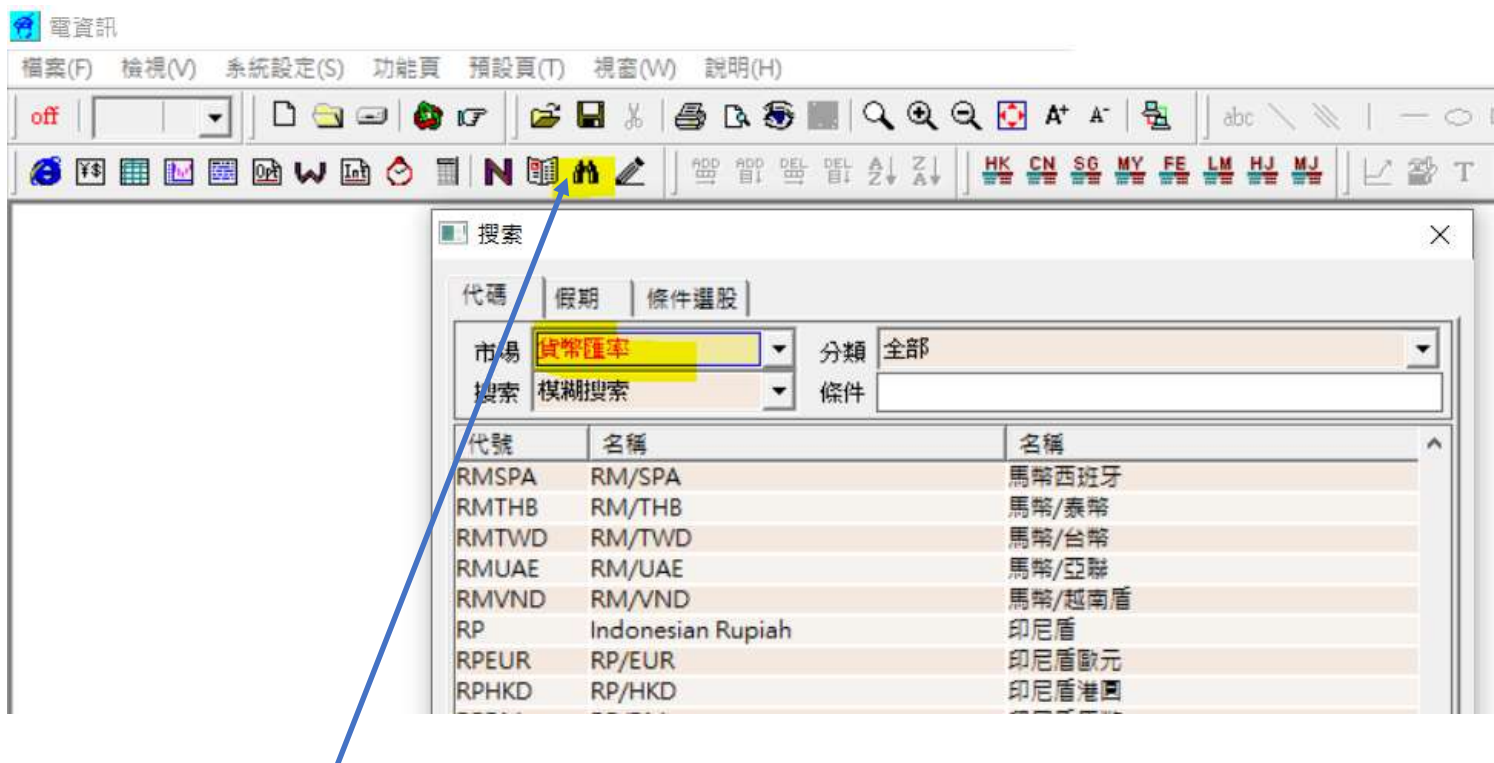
電資訊

檔案(F) 檢視(V) 系統設定(S) 功能頁 預設頁(T) 視窗(W) 說明(H)

off

abc

HK CN SG MY FE LM HJ MJ

T

搜索

代碼 假期 條件選股

市場 貨幣匯率
分類 全部
搜索 模糊搜索
條件

| 代號 | 名稱 | 名稱 |
|---|---|---|
| RMSPA | RM/SPA | 馬幣西班牙 |
| RMTHB | RM/THB | 馬幣/泰幣 |
| RMTWD | RM/TWD | 馬幣/台幣 |
| RMUAE | RM/UAE | 馬幣/亞聯 |
| RMVND | RM/VND | 馬幣/越南盾 |
| RP | Indonesian Rupiah | 印尼盾 |
| RPEUR | RP/EUR | 印尼盾歐元 |
| RPHKD | RP/HKD | 印尼盾港圓 |
| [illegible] | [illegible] | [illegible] |